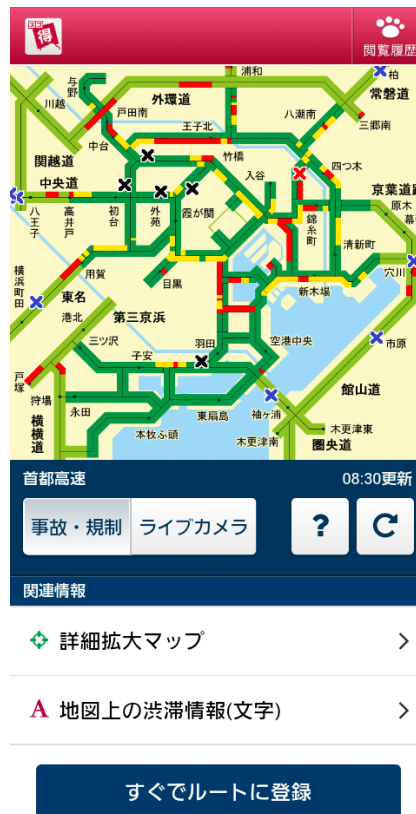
得

閲覧履歴

浦和
柏
与野
常磐道
外環道
川越
戸田南
八潮南
三郷南
王子北
関越道
中台
竹橋
四つ木
入谷
中央道
京葉道路
八王子
高井戸
初台
外苑
霞が関
錦糸町
原木
幕
清新町
横浜町田
用賀
目黒
穴川
新木場
東名
港北
第三京浜
三ツ沢
羽田
空港中央
市原
子安
館山道
戸塚
狩場
永田
東扇島
袖ケ浦
木更津東
横横道
本牧ふ頭
木更津南
圏央道

首都高速
08:30更新
事故・規制
ライブカメラ
?

関連情報
詳細拡大マップ
地図上の渋滞情報(文字)
すぐでルートに登録